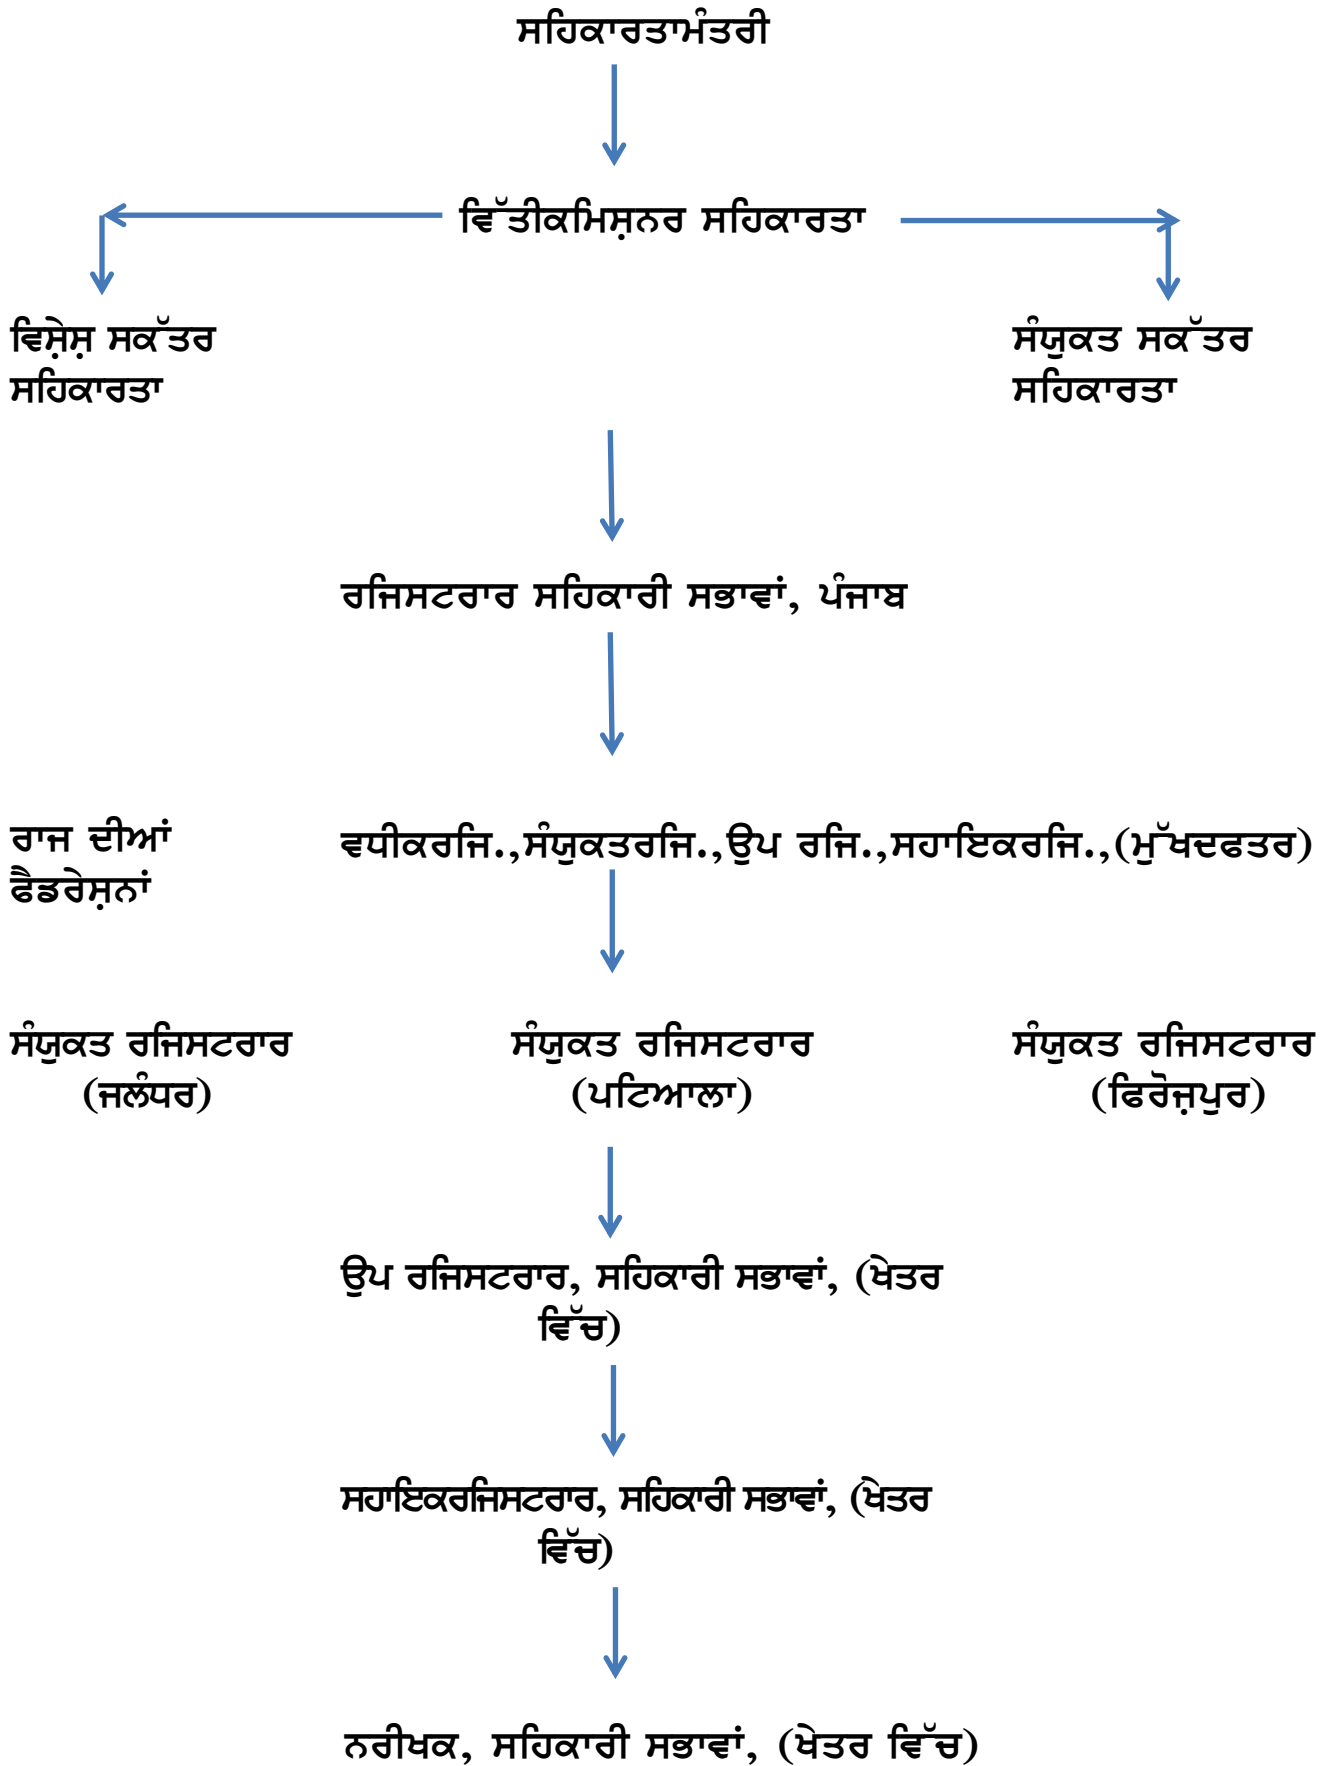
ਸਹਿਕਾਰਤਾਮੰਤਰੀ

ਵਿੱਤੀਕਮਿਸ਼ਨਰ ਸਹਿਕਾਰਤਾ

ਵਿਸ਼ੇਸ਼ ਸਕੱਤਰ ਸਹਿਕਾਰਤਾ

ਸੰਯੁਕਤ ਸਕੱਤਰ ਸਹਿਕਾਰਤਾ

ਰਜਿਸਟਰਾਰ ਸਹਿਕਾਰੀ ਸਭਾਵਾਂ, ਪੰਜਾਬ

ਰਾਜ ਦੀਆਂ ਫੈਡਰੇਸ਼ਨਾਂ

ਵਧੀਕਰਜਿ.,ਸੰਯੁਕਤਰਜਿ.,ਉਪ ਰਜਿ.,ਸਹਾਇਕਰਜਿ.,(ਮੁੱਖਦਫਤਰ)

ਸੰਯੁਕਤ ਰਜਿਸਟਰਾਰ (ਜਲੰਧਰ)

ਸੰਯੁਕਤ ਰਜਿਸਟਰਾਰ (ਪਟਿਆਲਾ)

ਸੰਯੁਕਤ ਰਜਿਸਟਰਾਰ (ਫਿਰੋਜ਼ਪੁਰ)

ਉਪ ਰਜਿਸਟਰਾਰ, ਸਹਿਕਾਰੀ ਸਭਾਵਾਂ, (ਖੇਤਰ ਵਿੱਚ)

ਸਹਾਇਕਰਜਿਸਟਰਾਰ, ਸਹਿਕਾਰੀ ਸਭਾਵਾਂ, (ਖੇਤਰ ਵਿੱਚ)

ਨਰੀਖਕ, ਸਹਿਕਾਰੀ ਸਭਾਵਾਂ, (ਖੇਤਰ ਵਿੱਚ)